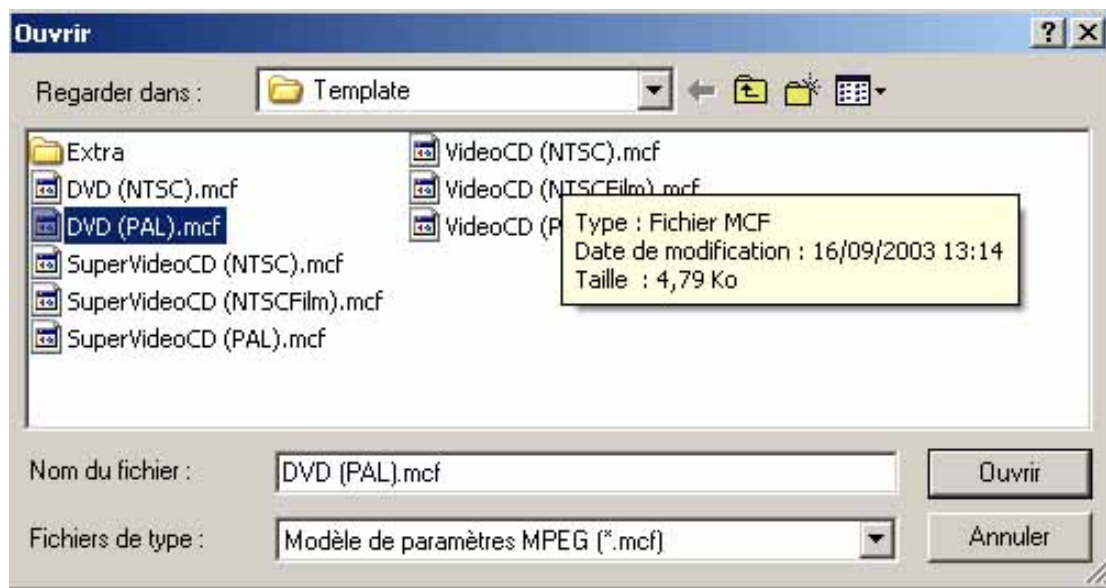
Ouvrir

?

Regarder dans : Template

Extra
DVD (NTSC).mcf
DVD (PAL).mcf
SuperVideoCD (NTSC).mcf
SuperVideoCD (NTSCFilm).mcf
SuperVideoCD (PAL).mcf
VideoCD (NTSC).mcf
VideoCD (NTSCFilm).mcf
VideoCD (P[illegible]

Type : Fichier MCF
Date de modification : 16/09/2003 13:14
Taille : 4,79 Ko

Nom du fichier : DVD (PAL).mcf
Ouvrir

Fichiers de type : Modèle de paramètres MPEG (*.mcf)
Annuler